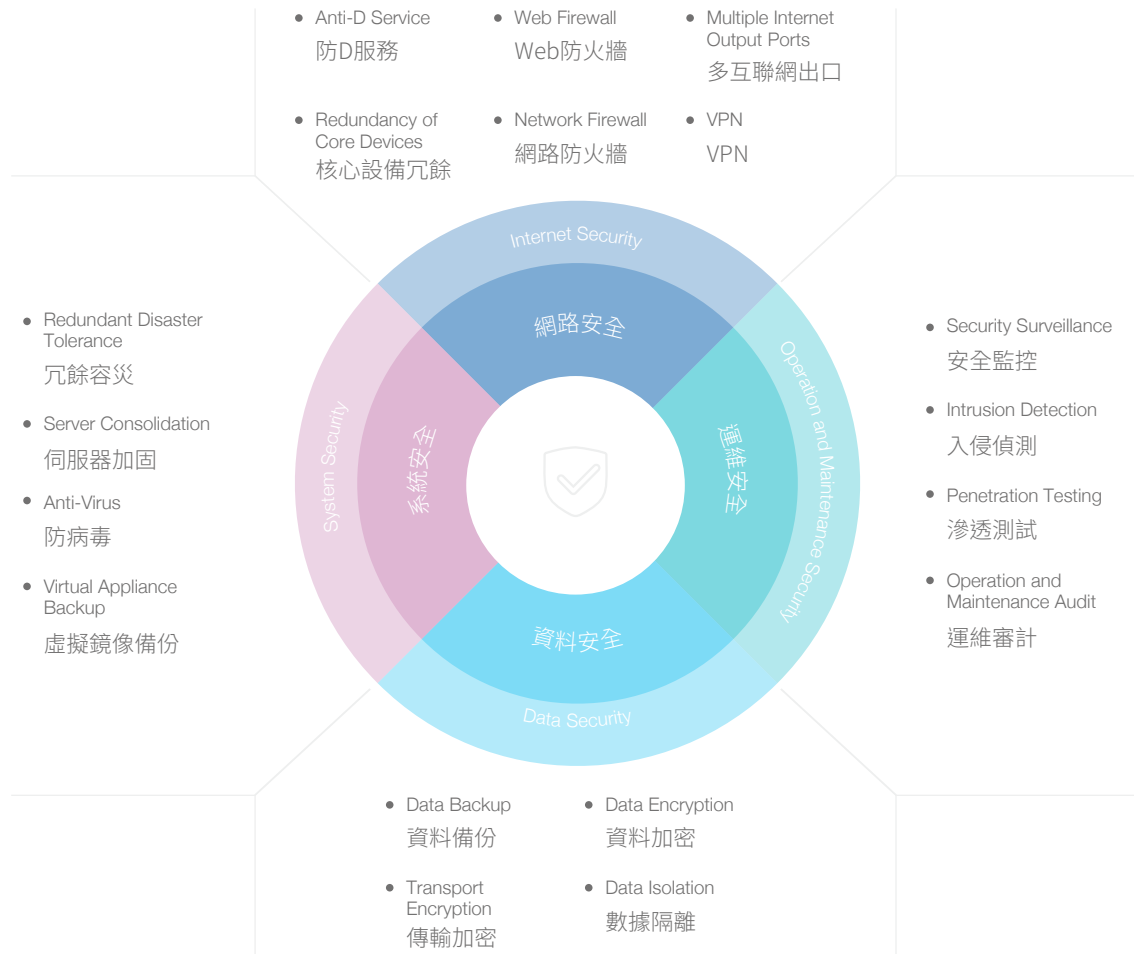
• Anti-D Service
防D服務

• Web Firewall
Web防火牆

• Multiple Internet Output Ports
多互聯網出口

• Redundancy of Core Devices
核心設備冗餘

• Network Firewall
網路防火牆

• VPN
VPN

Internet Security
網路安全

System Security
系統安全

Operation and Maintenance Security
運維安全

資料安全
Data Security

• Redundant Disaster Tolerance
冗餘容災

• Server Consolidation
伺服器加固

• Anti-Virus
防病毒

• Virtual Appliance Backup
虛擬鏡像備份

• Security Surveillance
安全監控

• Intrusion Detection
入侵偵測

• Penetration Testing
滲透測試

• Operation and Maintenance Audit
運維審計

• Data Backup
資料備份

• Data Encryption
資料加密

• Transport Encryption
傳輸加密

• Data Isolation
數據隔離